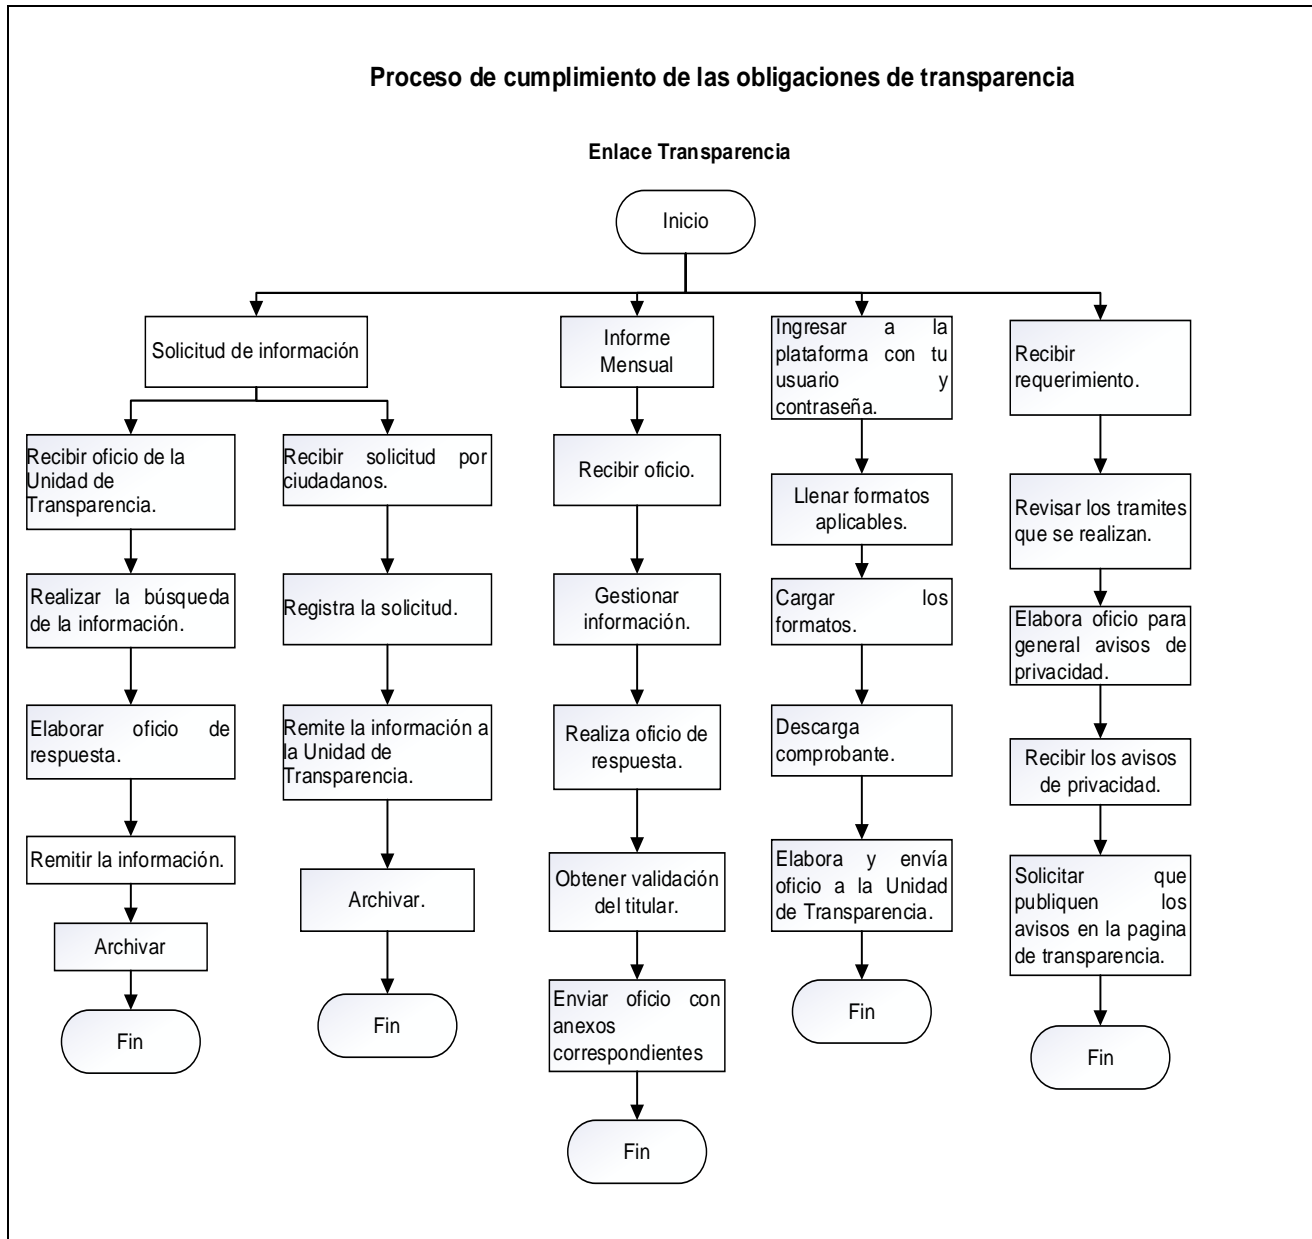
Proceso de cumplimiento de las obligaciones de transparencia

Enlace Transparencia

Inicio

Solicitud de información

Recibir oficio de la Unidad de Transparencia.

Realizar la búsqueda de la información.

Elaborar oficio de respuesta.

Remitir la información.

Archivar

Fin

Recibir solicitud por ciudadanos.

Registra la solicitud.

Remite la información a la Unidad de Transparencia.

Archivar.

Fin

Informe Mensual

Recibir oficio.

Gestionar información.

Realiza oficio de respuesta.

Obtener validación del titular.

Enviar oficio con anexos correspondientes

Fin

Ingresar a la plataforma con tu usuario y contraseña.

Llenar formatos aplicables.

Cargar los formatos.

Descarga comprobante.

Elabora y envía oficio a la Unidad de Transparencia.

Fin

Recibir requerimiento.

Revisar los tramites que se realizan.

Elabora oficio para general avisos de privacidad.

Recibir los avisos de privacidad.

Solicitar que publiquen los avisos en la pagina de transparencia.

Fin